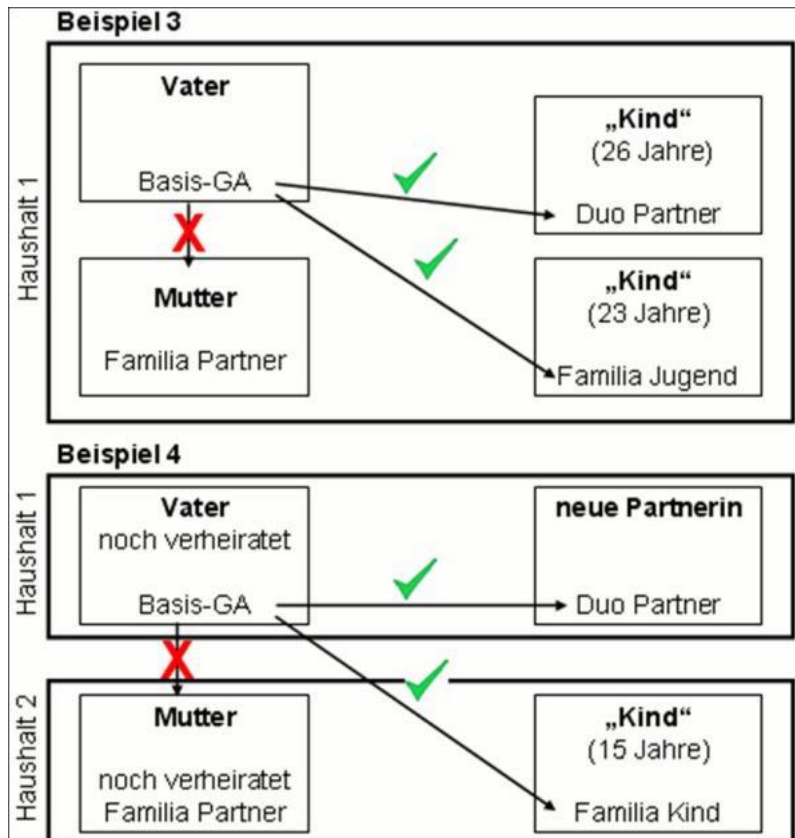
Beispiel 3

Haushalt 1

Vater

Basis-GA

„Kind“
(26 Jahre)

Duo Partner

Mutter

Familia Partner

„Kind“
(23 Jahre)

Familia Jugend

Beispiel 4

Haushalt 1

Vater
noch verheiratet

Basis-GA

neue Partnerin

Duo Partner

Haushalt 2

Mutter

noch verheiratet
Familia Partner

„Kind“
(15 Jahre)

Familia Kind